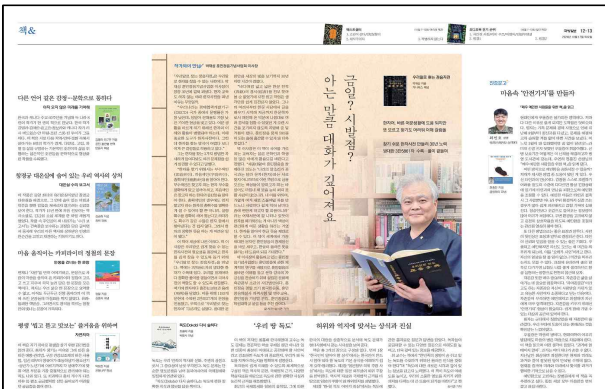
책&

다른 언어 같은 감정…공명으로 울리다

말랑 대장은 다른 우리 이야기

평생 '썼고 한고 있었고' 중계층을 위하여

우리말 독도

허위와 억지에 맞서는 상식과 진실

금일? 시발점? 아는 말로 대화가 깊어져요

마음속 '안전기지'를 만들다

12·13

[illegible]